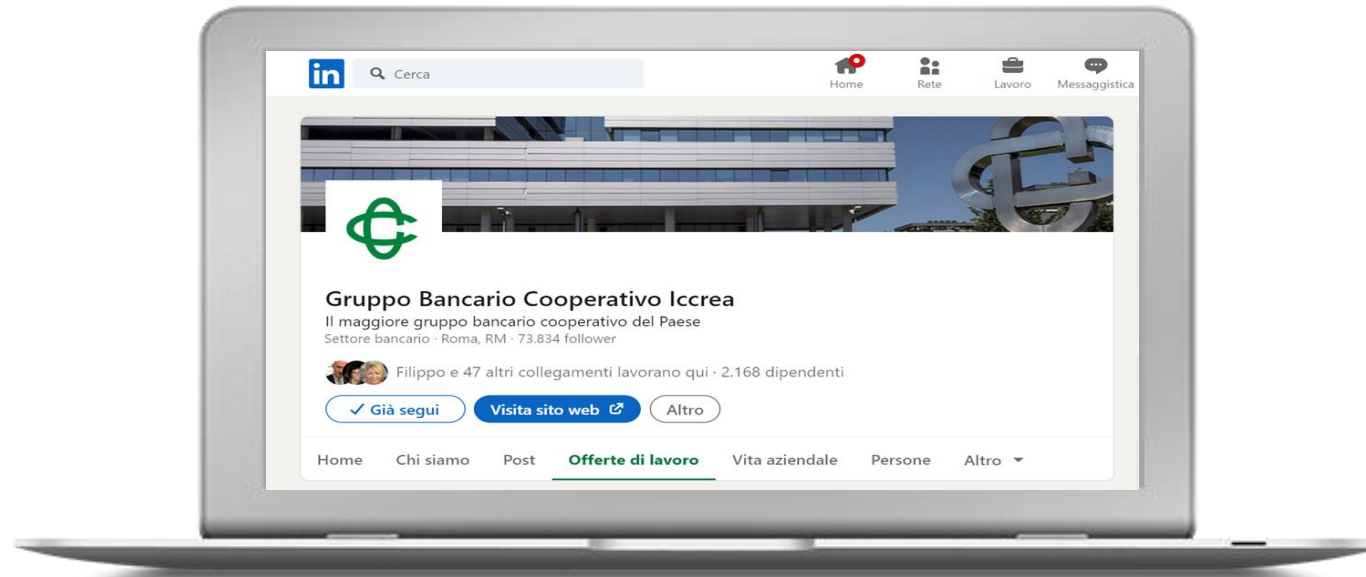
in Cerca

Home Rete Lavoro Messaggistica

Gruppo Bancario Cooperativo Iccrea

Il maggiore gruppo bancario cooperativo del Paese

Settore bancario · Roma, RM · 73.834 follower

Filippo e 47 altri collegamenti lavorano qui · 2.168 dipendenti

✓ Già segui Visita sito web Altro

Home Chi siamo Post Offerte di lavoro Vita aziendale Persone Altro